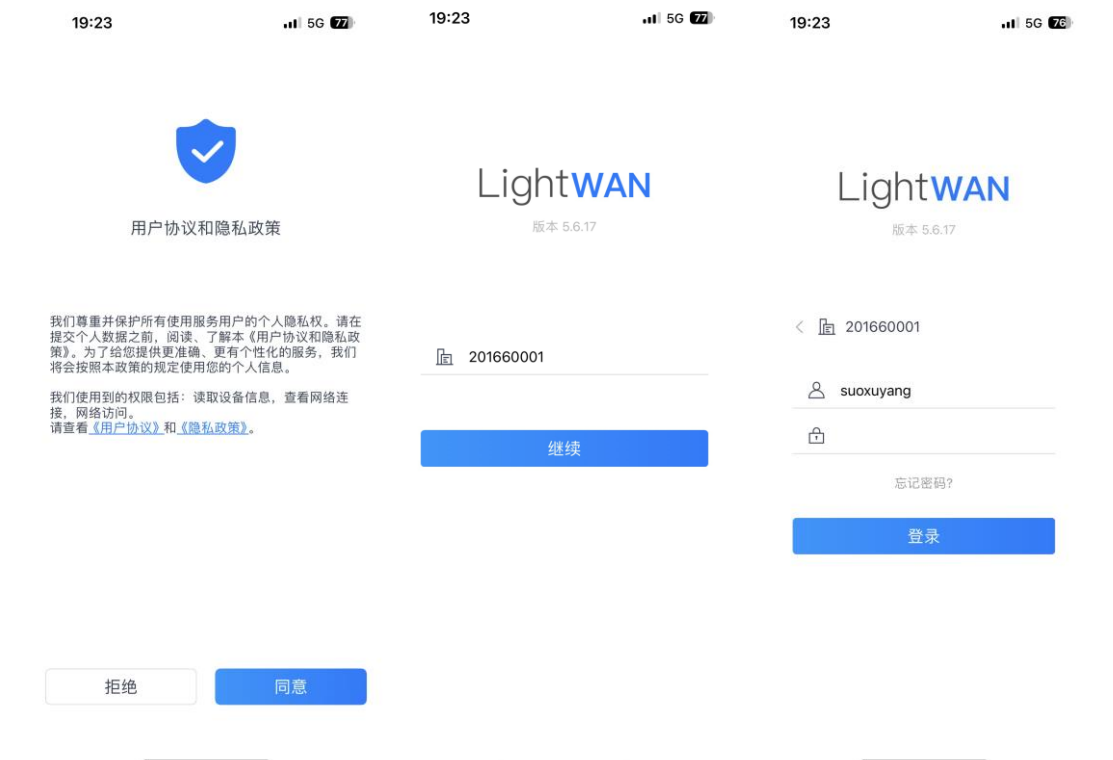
19:23 5G 77

用户协议和隐私政策

我们尊重并保护所有使用服务用户的个人隐私权。请在提交个人数据之前，阅读、了解本《用户协议和隐私政策》。为了给您提供更准确、更有个性化的服务，我们将会按照本政策的规定使用您的个人信息。

我们使用到的权限包括：读取设备信息，查看网络连接，网络访问。
请查看《用户协议》和《隐私政策》。

拒绝 同意

19:23 5G 77

LightWAN
版本 5.6.17

201660001

继续

19:23 5G 76

LightWAN
版本 5.6.17

201660001

suoxuyang

忘记密码?

登录